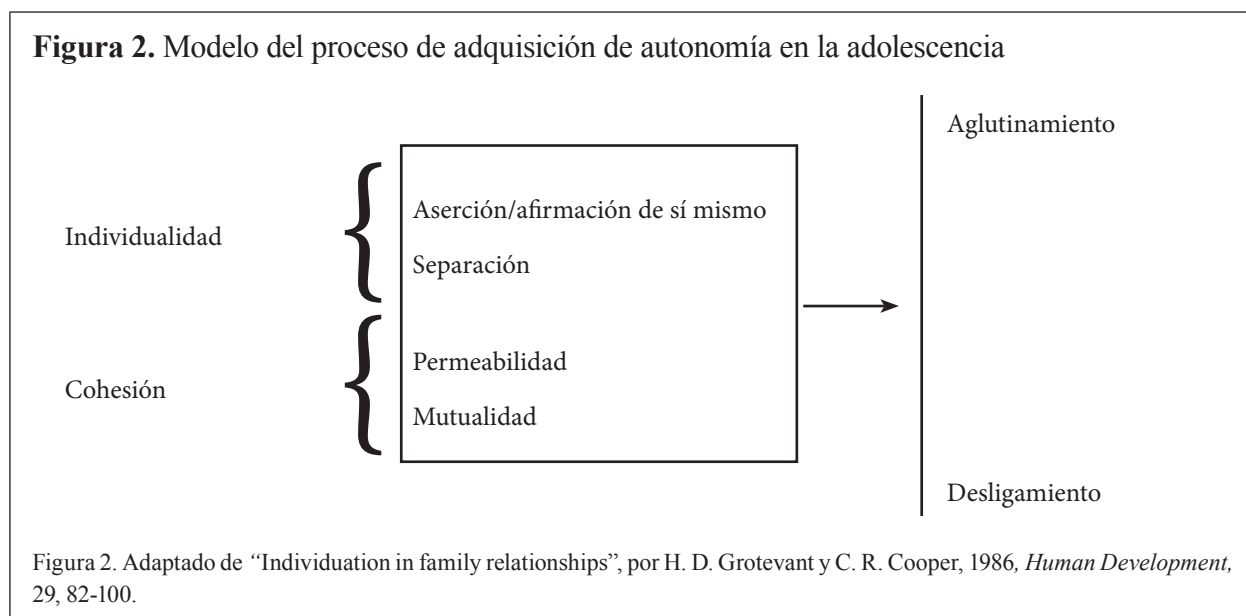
**Figura 2.** Modelo del proceso de adquisición de autonomía en la adolescencia

Individualidad

Aserción/afirmación de sí mismo

Separación

Cohesión

Permeabilidad

Mutualidad

Aglutinamiento

Desligamiento

Figura 2. Adaptado de "Individuation in family relationships", por H. D. Grotevant y C. R. Cooper, 1986, *Human Development,* 29, 82-100.